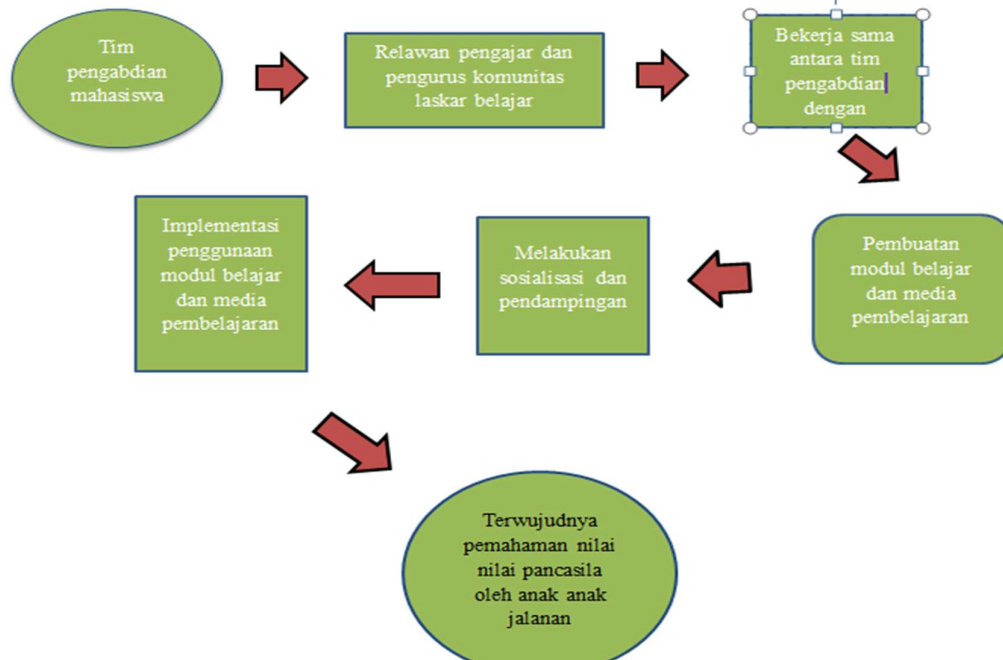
Tim pengabdian mahasiswa

Relawan pengajar dan pengurus komunitas laskar belajar

Bekerja sama antara tim pengabdian dengan

Pembuatan modul belajar dan media pembelajaran

Melakukan sosialisasi dan pendampingan

Implementasi penggunaan modul belajar dan media pembelajaran

Terwujudnya pemahaman nilai nilai pancasila oleh anak anak jalanan